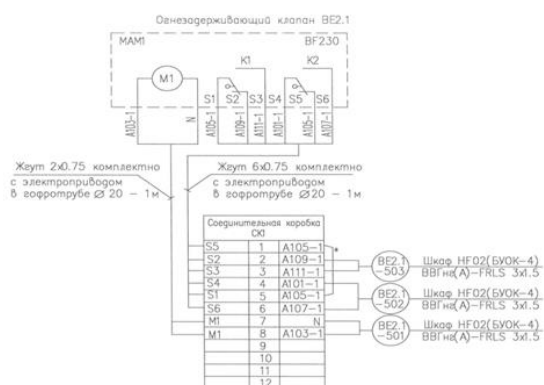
Огнезадерживающий клапан ВЕ2.1

МАМ1

BF230

M1

K1

K2

S1 S2 S3 S4 S5 S6

A103-1

N

A105-1

A109-1

A111-1

A101-1

A105-1

A107-1

Жгут 2х0.75 комплектно с электроприводом в гофротрубе ∅ 20 – 1м

Жгут 6х0.75 комплектно с электроприводом в гофротрубе ∅20 – 1м

| Соединительная коробка СК1 | | |
|---|---|---|
| S5 | 1 | A105-1 |
| S2 | 2 | A109-1 |
| S3 | 3 | A111-1 |
| S4 | 4 | A101-1 |
| S1 | 5 | A105-1 |
| S6 | 6 | A107-1 |
| M1 | 7 | N |
| M1 | 8 | A103-1 |
| | 9 | |
| | 10 | |
| | 11 | |
| | 12 | |

*

ВЕ2.1 -503 Шкаф HF02(БУОК-4) ВВГнг(А)-FRLS 3х1.5

ВЕ2.1 -502 Шкаф HF02(БУОК-4) ВВГнг(А)-FRLS 3х1.5

ВЕ2.1 -501 Шкаф HF02(БУОК-4) ВВГнг(А)-FRLS 3х1.5